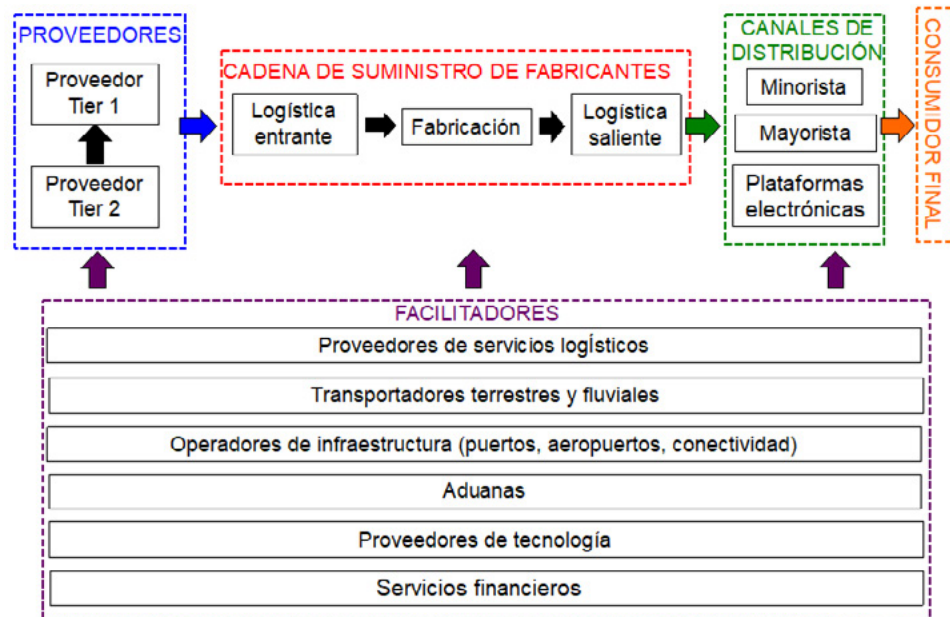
PROVEEDORES

Proveedor Tier 1

Proveedor Tier 2

CADENA DE SUMINISTRO DE FABRICANTES

Logística entrante

Fabricación

Logística saliente

CANALES DE DISTRIBUCIÓN

Minorista

Mayorista

Plataformas electrónicas

CONSUMIDOR FINAL

FACILITADORES

Proveedores de servicios logísticos

Transportadores terrestres y fluviales

Operadores de infraestructura (puertos, aeropuertos, conectividad)

Aduanas

Proveedores de tecnología

Servicios financieros